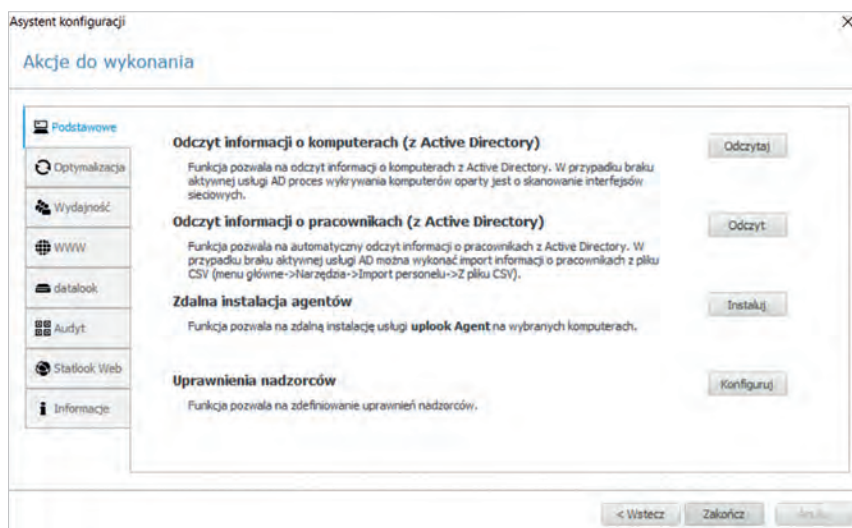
Asystent konfiguracji

Akcje do wykonania

Podstawowe

Optymalizacja

Wydajność

WWW

datalook

Audyt

Statlook Web

Informacje

Odczyt informacji o komputerach (z Active Directory)

Funkcja pozwala na odczyt informacji o komputerach z Active Directory. W przypadku braku aktywnej usługi AD proces wykrywania komputerów oparty jest o skanowanie interfejsów sieciowych.

Odczytaj

Odczyt informacji o pracownikach (z Active Directory)

Funkcja pozwala na automatyczny odczyt informacji o pracownikach z Active Directory. W przypadku braku aktywnej usługi AD można wykonać import informacji o pracownikach z pliku CSV (menu główne->Narzędzia->Import personelu->Z pliku CSV).

Odczyt

Zdalna instalacja agentów

Funkcja pozwala na zdalną instalację usługi uplook Agent na wybranych komputerach.

Instaluj

Uprawnienia nadzorców

Funkcja pozwala na zdefiniowanie uprawnień nadzorców.

Konfiguruj

< Wstecz

Zakończ

Anuluj